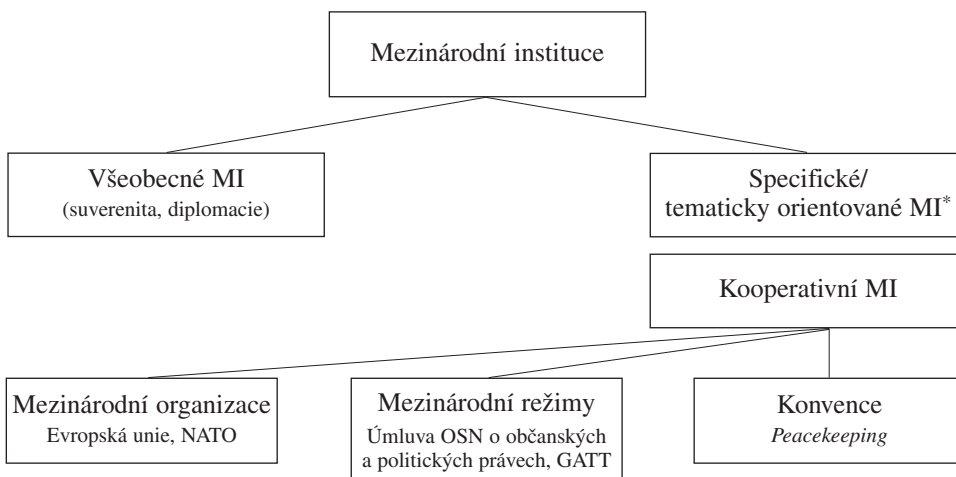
Mezinárodní instituce

Všeobecné MI
(suverenita, diplomacie)

Specifické/
tematicky orientované MI*

Kooperativní MI

Mezinárodní organizace
Evropská unie, NATO

Mezinárodní režimy
Úmluva OSN o občanských a politických právech, GATT

Konvence
*Peacekeeping*